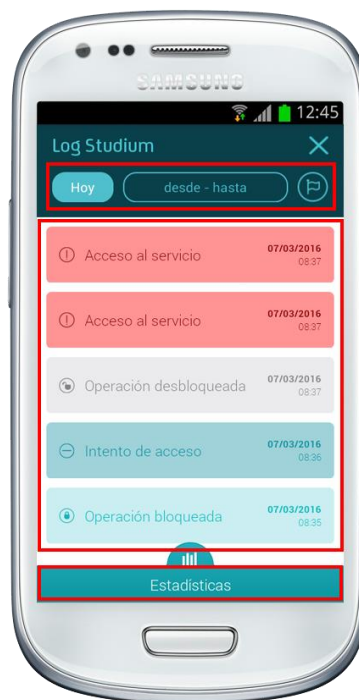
SAMSUNG

12:45

Log Studium

Hoy

desde - hasta

Acceso al servicio 07/03/2016 08:37

Acceso al servicio 07/03/2016 08:37

Operación desbloqueada 07/03/2016 08:37

Intento de acceso 07/03/2016 08:36

Operación bloqueada 07/03/2016 08:35

Estadísticas